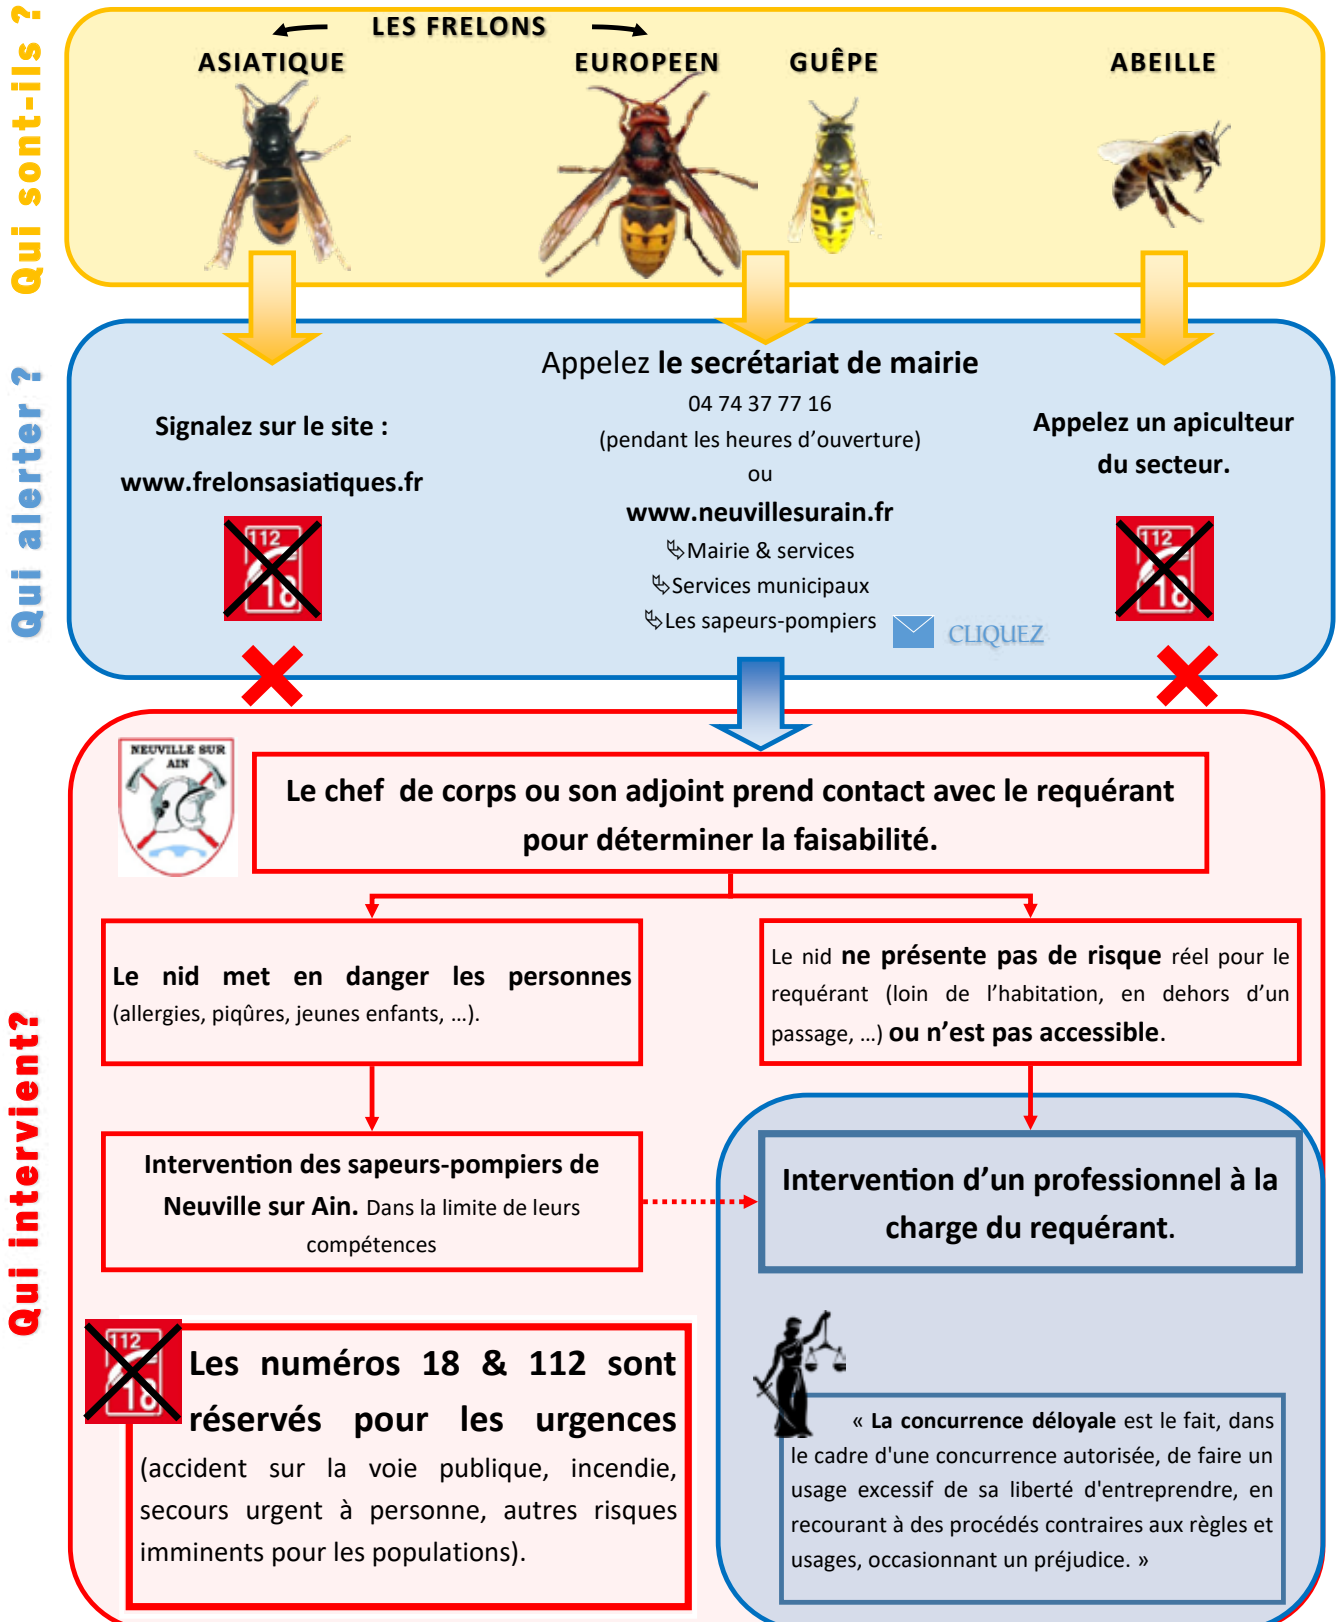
Qui sont-ils ?

LES FRELONS

ASIATIQUE

EUROPEEN

GUÊPE

ABEILLE

Qui alerter ?

Signalez sur le site :

www.frelonsasiatiques.fr

112 18

Appelez le secrétariat de mairie

04 74 37 77 16

(pendant les heures d'ouverture)

ou

www.neuvillesurain.fr

Mairie & services

Services municipaux

Les sapeurs-pompiers

CLIQUEZ

Appelez un apiculteur du secteur.

112 18

Qui intervient?

NEUVILLE SUR AIN

Le chef de corps ou son adjoint prend contact avec le requérant pour déterminer la faisabilité.

Le nid met en danger les personnes (allergies, piqûres, jeunes enfants, …).

Le nid ne présente pas de risque réel pour le requérant (loin de l'habitation, en dehors d'un passage, …) ou n'est pas accessible.

Intervention des sapeurs-pompiers de Neuville sur Ain. Dans la limite de leurs compétences

Intervention d'un professionnel à la charge du requérant.

112 18

Les numéros 18 & 112 sont réservés pour les urgences (accident sur la voie publique, incendie, secours urgent à personne, autres risques imminents pour les populations).

« La concurrence déloyale est le fait, dans le cadre d'une concurrence autorisée, de faire un usage excessif de sa liberté d'entreprendre, en recourant à des procédés contraires aux règles et usages, occasionnant un préjudice. »